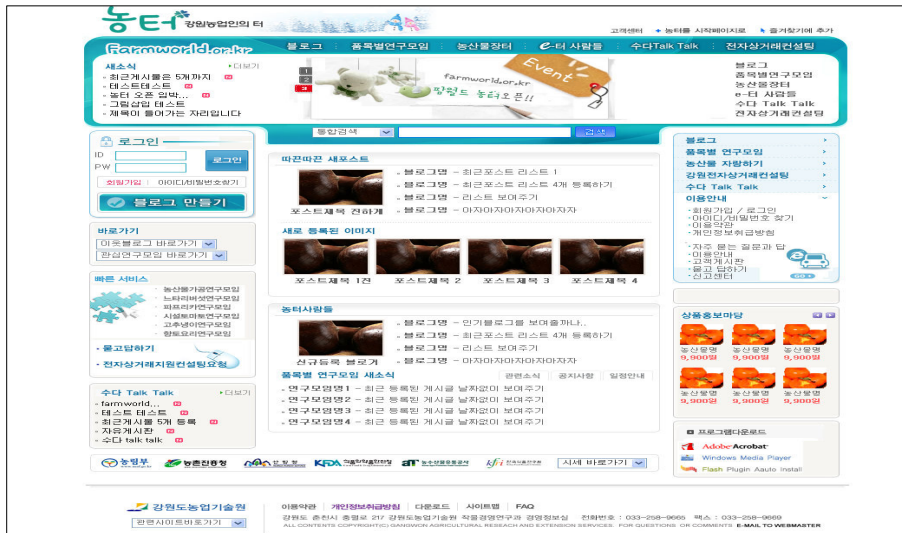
농터 강원농업인의 터

고객센터 농터를 시작페이지로 즐겨찾기에 추가

farmworld.or.kr

블로그 | 품목별연구모임 | 농산물장터 | e-터 사람들 | 수다Talk Talk | 전자상거래컨설팅

새소식 더보기
최근게시물은 5개까지
테스트테스트
농터 오픈 입박...
그림삽입 테스트
제목이 들어가는 자리입니다

1 2 3

farmworld.or.kr
Event
팡팡! 농터오픈!!

블로그
품목별연구모임
농산물장터
e-터 사람들
수다 Talk Talk
전자상거래컨설팅

로그인
ID
PW
로그인
회원가입 | 아이디/비밀번호찾기
블로그 만들기

통합검색 검색

따끈따끈 새포스트
포스트제목 전하게
블로그명 - 최근포스트 리스트 1
블로그명 - 최근포스트 리스트 4개 등록하기
블로그명 - 리스트 보여주기
블로그명 - 아자아자아자아자아자자

새로 등록된 이미지
포스트제목 1건 | 포스트제목 2 | 포스트제목 3 | 포스트제목 4

블로그
품목별 연구모임
농산물 자랑하기
강원전자상거래컨설팅
수다 Talk Talk
이용안내
회원가입 / 로그인
아이디/비밀번호 찾기
이용약관
개인정보취급방침
자주 묻는 질문과 답
이용안내
고객게시판
묻고 답하기
신고센터

바로가기
이웃블로그 바로가기
관심연구모임 바로가기

빠른 서비스
농산물가공연구모임
느타리버섯연구모임
파프리카연구모임
시설토마토연구모임
고추냉이연구모임
향토요리연구모임

묻고답하기
전자상거래지원컨설팅요청

농터사람들
신규등록 블로그
블로그명 - 인기블로그를 보여줍니까..
블로그명 - 최근포스트 리스트 4개 등록하기
블로그명 - 리스트 보여주기
블로그명 - 아자아자아자아자아자자

상품홍보마당
농산물명 9,900원
농산물명 9,900원
농산물명 9,900원
농산물명 9,900원
농산물명 9,900원
농산물명 9,900원

품목별 연구모임 새소식 | 관련소식 | 공지사항 | 일정안내
연구모임명1 - 최근 등록된 게시글 날짜없이 보여주기
연구모임명2 - 최근 등록된 게시글 날짜없이 보여주기
연구모임명3 - 최근 등록된 게시글 날짜없이 보여주기
연구모임명4 - 최근 등록된 게시글 날짜없이 보여주기

수다 Talk Talk 더보기
farmworld...
테스트 테스트
최근게시물 5개 등록
자유게시판
수다 talk talk

프로그램다운로드
Adobe Acrobat
Windows Media Player
Flash Plugin Aauto Install

농림부 | 농촌진흥청 | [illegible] | KFDA | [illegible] | aT 농수산물유통공사 | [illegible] | 시세 바로가기

강원도농업기술원
관련사이트바로가기
이용약관 | 개인정보취급방침 | 다운로드 | 사이트맵 | FAQ
강원도 춘천시 충열로 21 강원도농업기술원 작물경영연구과 경영정보실 전화번호 : 033-258-9665 팩스 : 033-258-9669
ALL CONTENTS COPYRIGHT(C) GANGWON AGRICULTURAL RESEARCH AND EXTENSION SERVICES. FOR QUESTIONS OR COMMENTS E-MAIL TO WEBMASTER